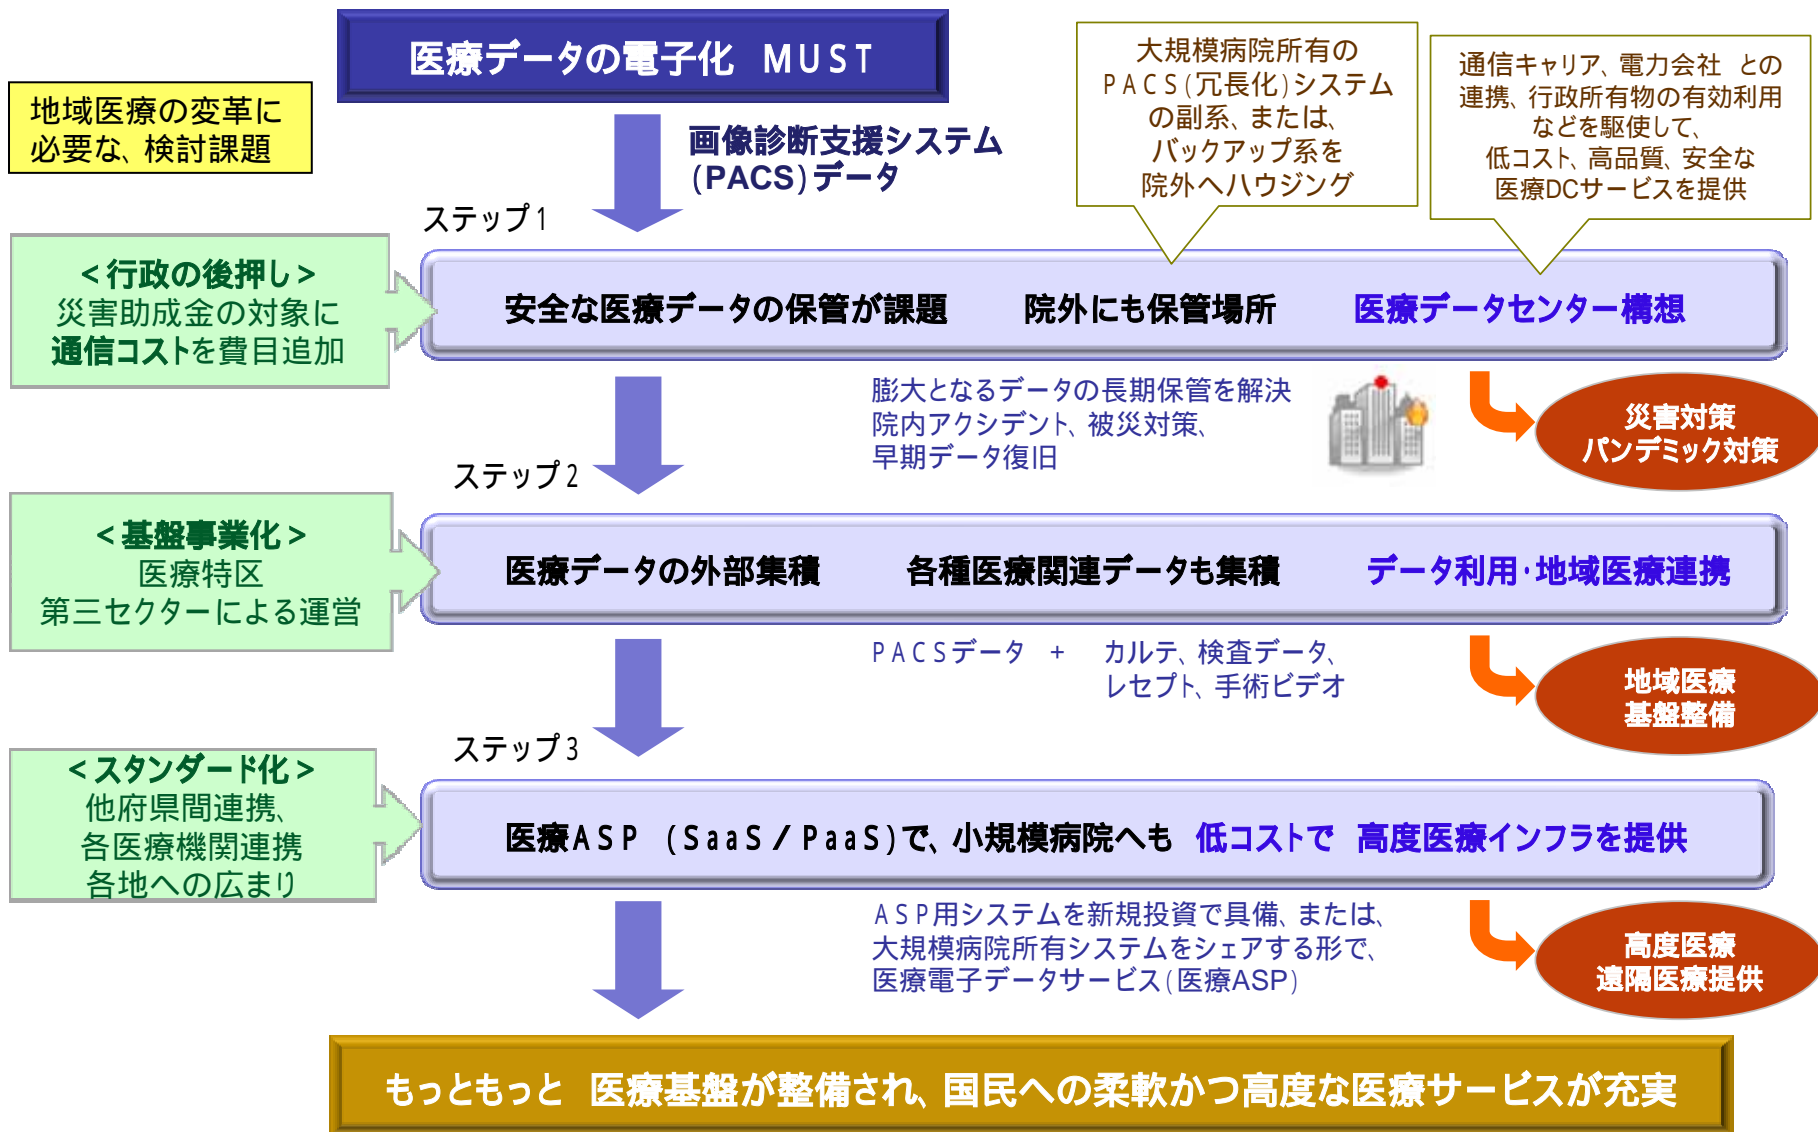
地域医療の変革に必要な、検討課題

医療データの電子化 MUST

画像診断支援システム(PACS)データ

大規模病院所有のPACS(冗長化)システムの副系、または、バックアップ系を院外へハウジング

通信キャリア、電力会社 との連携、行政所有物の有効利用などを駆使して、低コスト、高品質、安全な医療DCサービスを提供

ステップ1

<行政の後押し>
災害助成金の対象に
通信コストを費目追加

安全な医療データの保管が課題 院外にも保管場所 医療データセンター構想

膨大となるデータの長期保管を解決
院内アクシデント、被災対策、
早期データ復旧

災害対策
パンデミック対策

ステップ2

<基盤事業化>
医療特区
第三セクターによる運営

医療データの外部集積 各種医療関連データも集積 データ利用·地域医療連携

PACSデータ + カルテ、検査データ、レセプト、手術ビデオ

地域医療
基盤整備

ステップ3

<スタンダード化>
他府県間連携、
各医療機関連携
各地への広まり

医療ASP (SaaS/PaaS)で、小規模病院へも 低コストで 高度医療インフラを提供

ASP用システムを新規投資で具備、または、大規模病院所有システムをシェアする形で、医療電子データサービス(医療ASP)

高度医療
遠隔医療提供

もっともっと 医療基盤が整備され、国民への柔軟かつ高度な医療サービスが充実